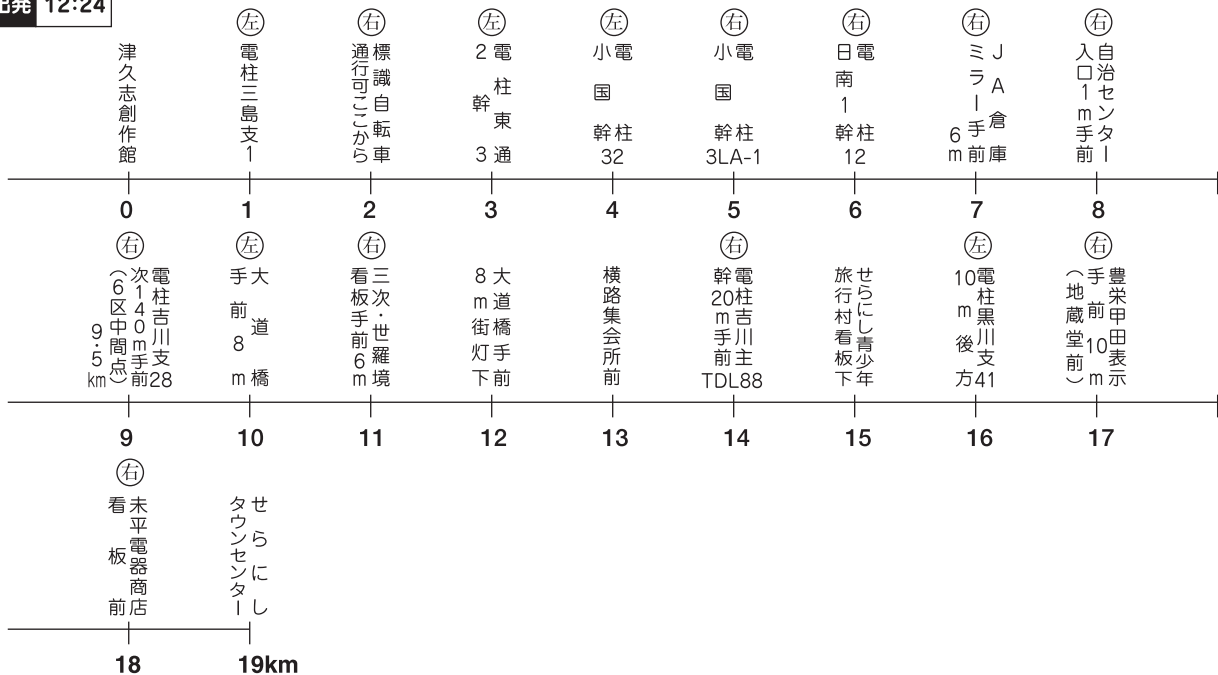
出発 12:24

津久志創作館
0

㊧ 電柱三島支1
1

㊨ 標識自転車通行可ここから
2

㊧ 電柱東通2幹3
3

㊧ 電柱小国幹32
4

㊨ 電柱小国幹3LA-1
5

㊨ 電柱日南1幹12
6

㊨ JA倉庫ミラー手前6m
7

㊨ 自治センター入口1m手前
8

㊨ 電柱吉川支28次140m手前(6区中間点)9.5km
9

㊧ 大道橋手前8m
10

㊨ 三次・世羅境看板手前6m
11

大道橋手前8m街灯下
12

横路集会所前
13

㊨ 電柱吉川主幹20m手前TDL88
14

せらにし青少年旅行村看板下
15

㊧ 電柱黒川支41 10m後方
16

㊨ 豊栄甲田表示手前10m(地蔵堂前)
17

㊨ 末平電器商店看板前
18

せらにしタウンセンター
19km